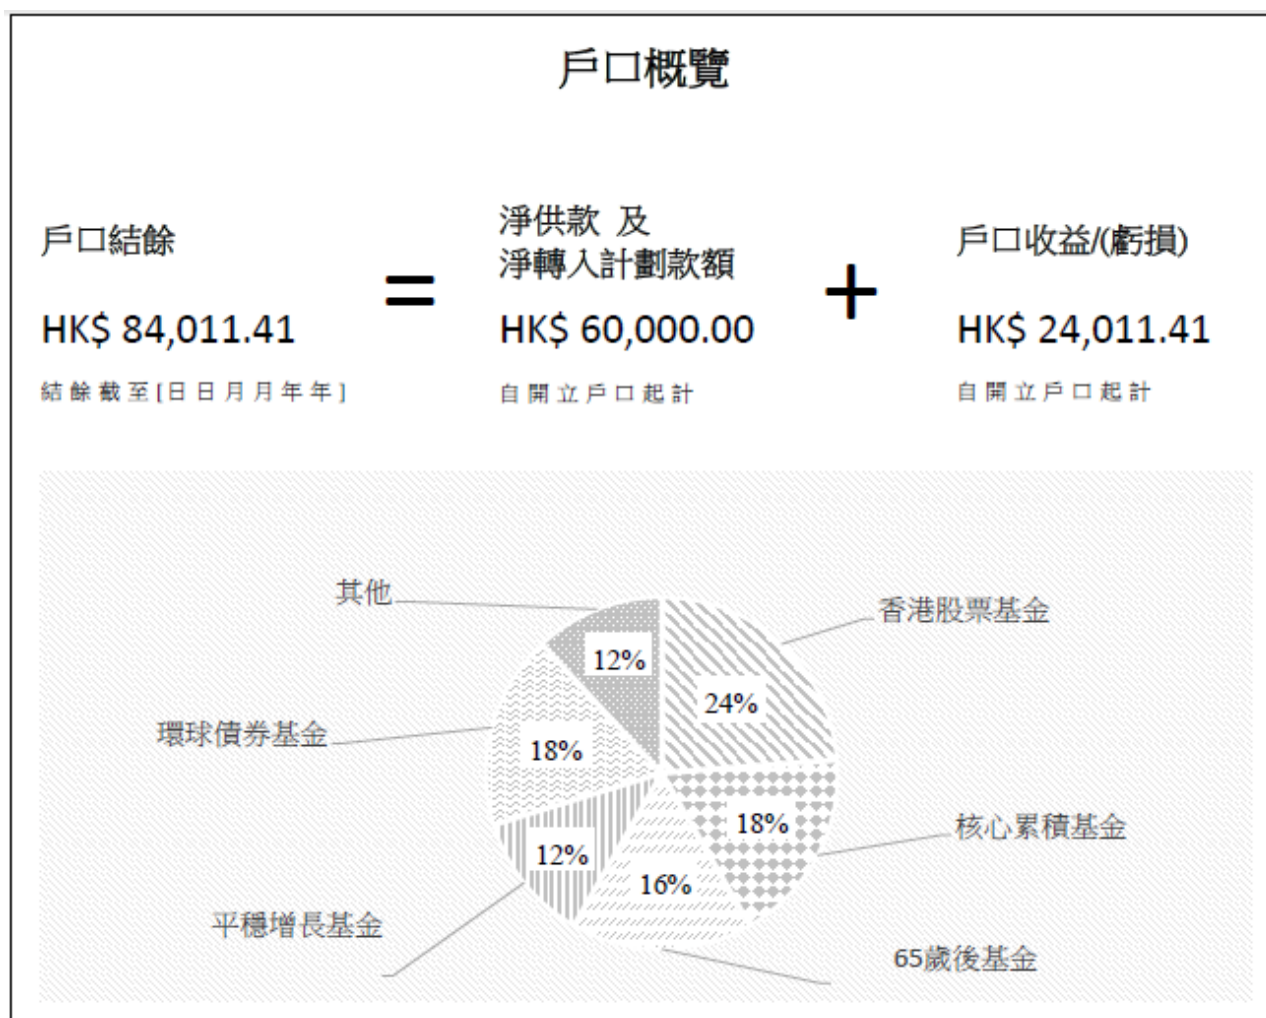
戶口概覽

戶口結餘

HK$ 84,011.41

結餘截至[日日月月年年]

=

淨供款 及
淨轉入計劃款額

HK$ 60,000.00

自開立戶口起計

+

戶口收益/(虧損)

HK$ 24,011.41

自開立戶口起計

其他
12%
香港股票基金
24%
環球債券基金
18%
核心累積基金
18%
12%
16%
平穩增長基金
65歲後基金